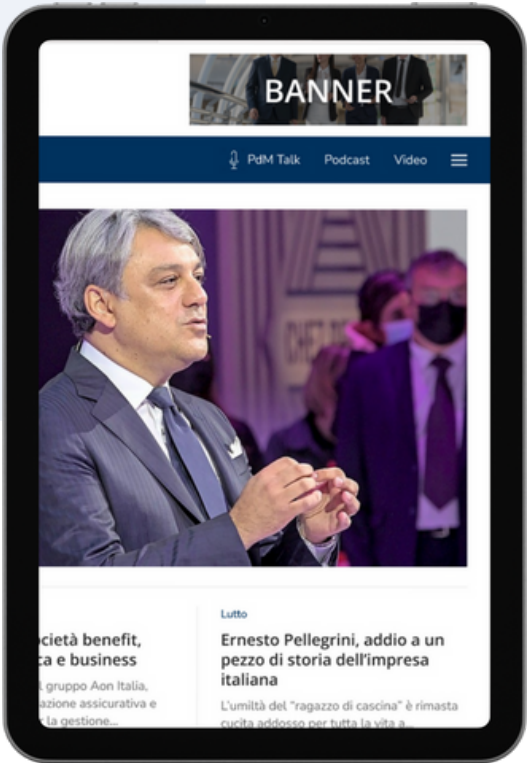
BANNER

PdM Talk Podcast Video

ocietà benefit, ca e business

l gruppo Aon Italia, azione assicurativa e r la gestione...

Lutto

Ernesto Pellegrini, addio a un pezzo di storia dell'impresa italiana

L'umiltà del "ragazzo di cascina" è rimasta cucita addosso per tutta la vita a...